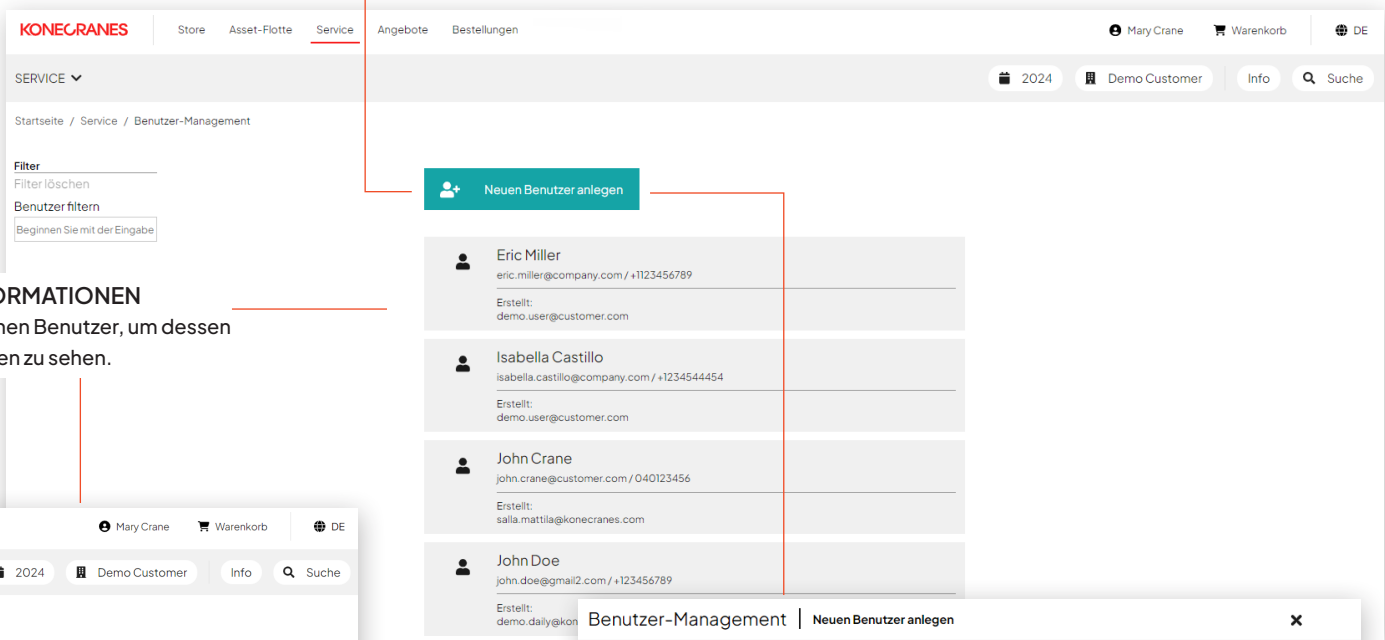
KONECRANES Store Asset-Flotte Service Angebote Bestellungen

Mary Crane Warenkorb DE

SERVICE

2024 Demo Customer Info Suche

Startseite / Service / Benutzer-Management

Filter
Filter löschen
Benutzer filtern
Beginnen Sie mit der Eingabe

Neuen Benutzer anlegen

Eric Miller
eric.miller@company.com / +1123456789
Erstellt:
demo.user@customer.com

ORMATIONEN
hen Benutzer, um dessen
en zu sehen.

Isabella Castillo
isabella.castillo@company.com / +1234544454
Erstellt:
demo.user@customer.com

John Crane
john.crane@customer.com / 040123456
Erstellt:
salla.mattila@konecranes.com

Mary Crane Warenkorb DE

2024 Demo Customer Info Suche

John Doe
john.doe@gmail2.com / +123456789
Erstellt:
demo.daily@kon

Benutzer-Management | Neuen Benutzer anlegen